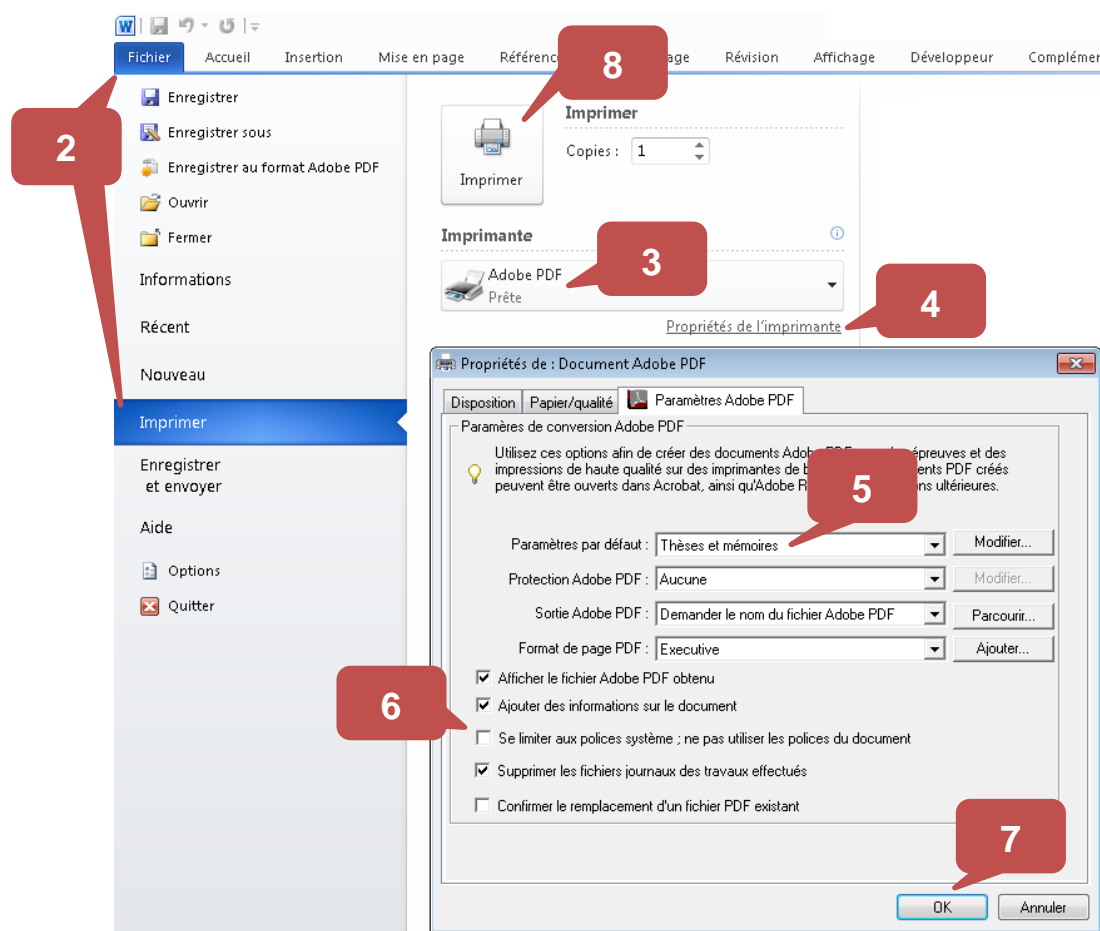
Fichier Accueil Insertion Mise en page Référenc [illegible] age Révision Affichage Développeur Complém

2

8

Enregistrer
Enregistrer sous
Enregistrer au format Adobe PDF
Ouvrir
Fermer
Informations
Récent
Nouveau
Imprimer
Enregistrer et envoyer
Aide
Options
Quitter

Imprimer
Imprimer
Copies : 1

Imprimante
Adobe PDF
Prête

3

4

Propriétés de l'imprimante

Propriétés de : Document Adobe PDF

Disposition | Papier/qualité | Paramètres Adobe PDF

Paramères de conversion Adobe PDF

Utilisez ces options afin de créer des documents Adobe PDF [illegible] épreuves et des impressions de haute qualité sur des imprimantes de b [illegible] ents PDF créés peuvent être ouverts dans Acrobat, ainsi qu'Adobe R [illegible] ons ultérieures.

5

Paramètres par défaut : Thèses et mémoires | Modifier...
Protection Adobe PDF : Aucune | Modifier...
Sortie Adobe PDF : Demander le nom du fichier Adobe PDF | Parcourir...
Format de page PDF : Executive | Ajouter...

6

Afficher le fichier Adobe PDF obtenu
Ajouter des informations sur le document
Se limiter aux polices système ; ne pas utiliser les polices du document
Supprimer les fichiers journaux des travaux effectués
Confirmer le remplacement d'un fichier PDF existant

7

OK Annuler